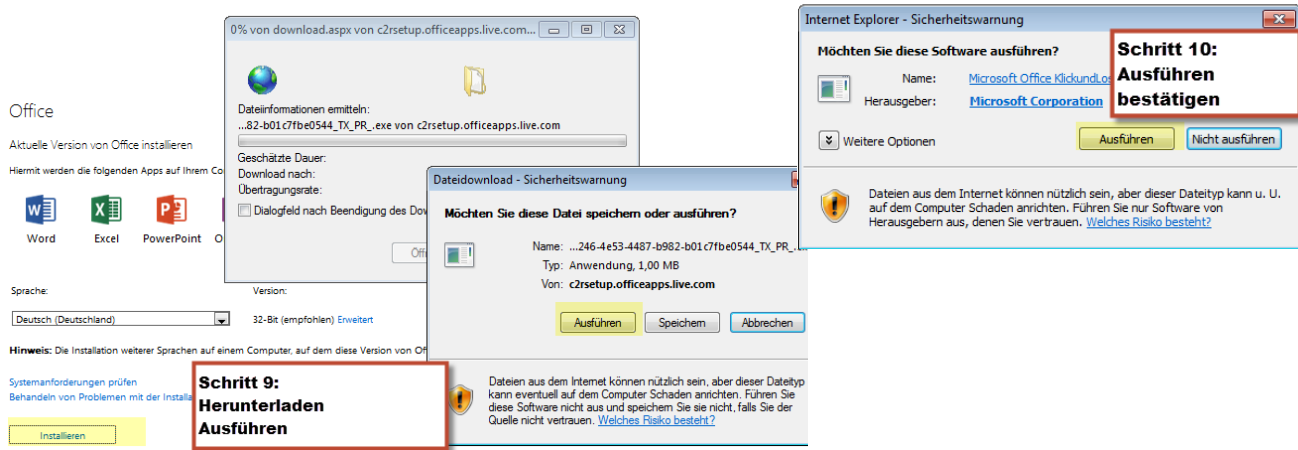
Office

Aktuelle Version von Office installieren

Hiermit werden die folgenden Apps auf Ihrem Co

Word Excel PowerPoint O

Sprache:

Deutsch (Deutschland)

Version:

32-Bit (empfohlen) Erweitert

Hinweis: Die Installation weiterer Sprachen auf einem Computer, auf dem diese Version von Of

Systemanforderungen prüfen
Behandeln von Problemen mit der Installa

Installieren

0% von download.aspx von c2rsetup.officeapps.live.com...

Dateiinformationen ermitteln:
...82-b01c7fbe0544_TX_PR_.exe von c2rsetup.officeapps.live.com

Geschätzte Dauer:
Download nach:
Übertragungsrate:

Dialogfeld nach Beendigung des Dow

Offe

Dateidownload - Sicherheitswarnung

Möchten Sie diese Datei speichern oder ausführen?

Name: ...246-4e53-4487-b982-b01c7fbe0544_TX_PR_...
Typ: Anwendung, 1,00 MB
Von: c2rsetup.officeapps.live.com

Ausführen Speichern Abbrechen

Dateien aus dem Internet können nützlich sein, aber dieser Dateityp kann eventuell auf dem Computer Schaden anrichten. Führen Sie diese Software nicht aus und speichern Sie sie nicht, falls Sie der Quelle nicht vertrauen. Welches Risiko besteht?

Schritt 9:
Herunterladen
Ausführen

Internet Explorer - Sicherheitswarnung

Möchten Sie diese Software ausführen?

Name: Microsoft Office KlickundLos
Herausgeber: Microsoft Corporation

Weitere Optionen

Ausführen Nicht ausführen

Dateien aus dem Internet können nützlich sein, aber dieser Dateityp kann u. U. auf dem Computer Schaden anrichten. Führen Sie nur Software von Herausgebern aus, denen Sie vertrauen. Welches Risiko besteht?

Schritt 10:
Ausführen
bestätigen